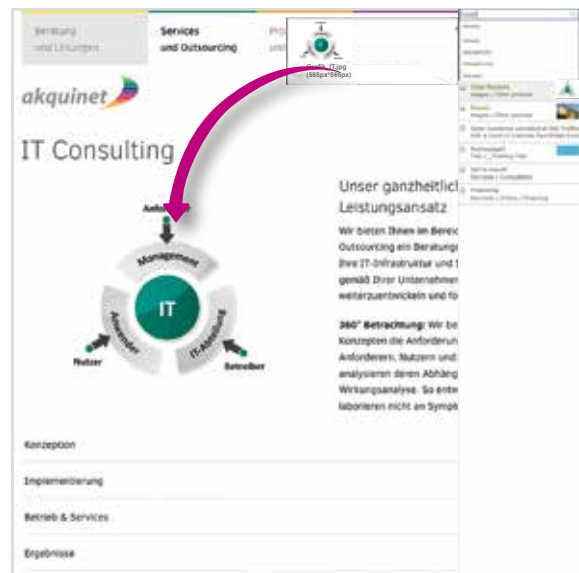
Beratung und Lösungen

Services und Outsourcing

Pro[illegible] und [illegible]

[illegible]_IT.jpg (565px*565px)

akquinet

IT Consulting

Unser ganzheitlic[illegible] Leistungsansatz

Wir bieten Ihnen im Bereic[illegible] Outsourcing ein Beratungs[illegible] Ihre IT-Infrastruktur und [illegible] gemäß Ihrer Unternehmen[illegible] weiterzuentwickeln und fö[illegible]

360° Betrachtung: Wir be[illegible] Konzepten die Anforderun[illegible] Anforderern, Nutzern und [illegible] analysieren deren Abhäng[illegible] Wirkungsanalyse. So entst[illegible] laborieren nicht an Symp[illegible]

Anb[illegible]

Management

IT

Anwender

IT-Abteilung

Nutzer

Betreiber

Konzeption

Implementierung

Betrieb & Services

Ergebnisse